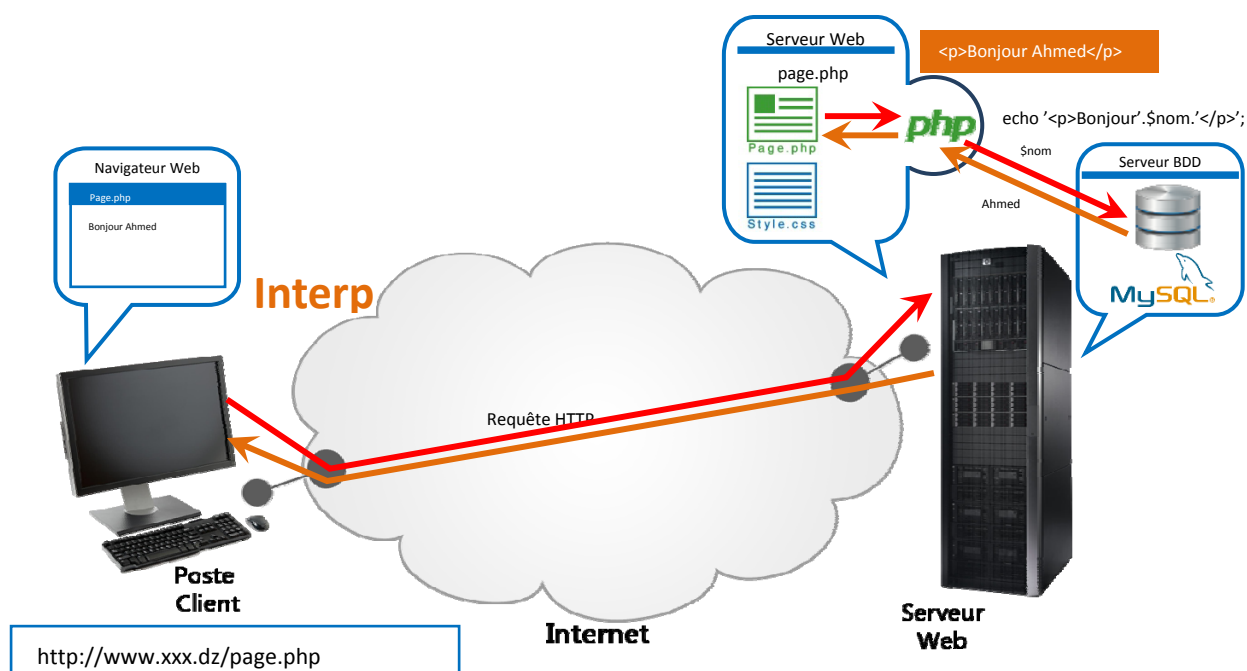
Serveur Web

page.php

Page.php

Style.css

<p>Bonjour Ahmed</p>

php

echo '<p>Bonjour'.$nom.'</p>';

$nom

Ahmed

Serveur BDD

MySQL

Navigateur Web

Page.php

Bonjour Ahmed

Interp

Requête HTTP

Poste Client

Internet

Serveur Web

http://www.xxx.dz/page.php